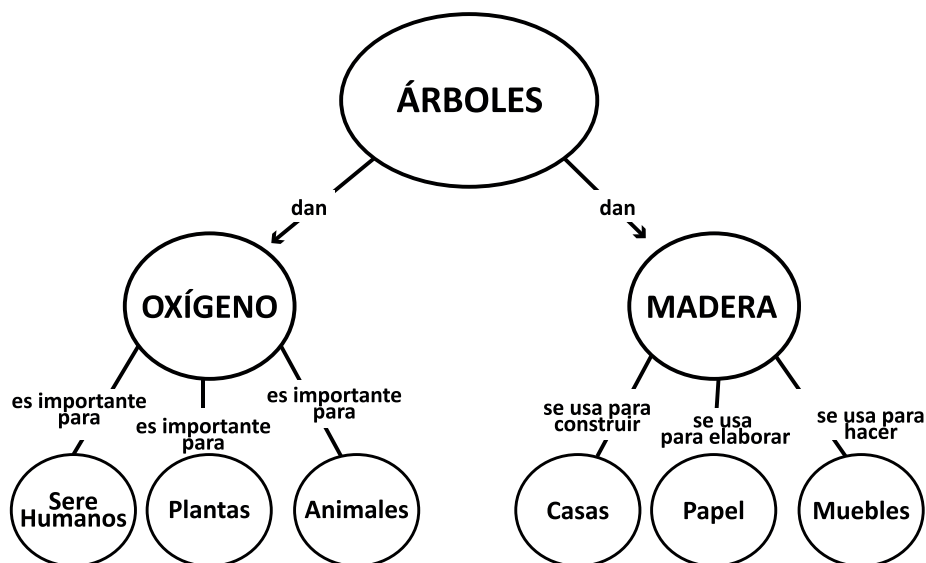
ÁRBOLES

dan

dan

OXÍGENO

MADERA

es importante para

es importante para

es importante para

se usa para construir

se usa para elaborar

se usa para hacer

Sere Humanos

Plantas

Animales

Casas

Papel

Muebles